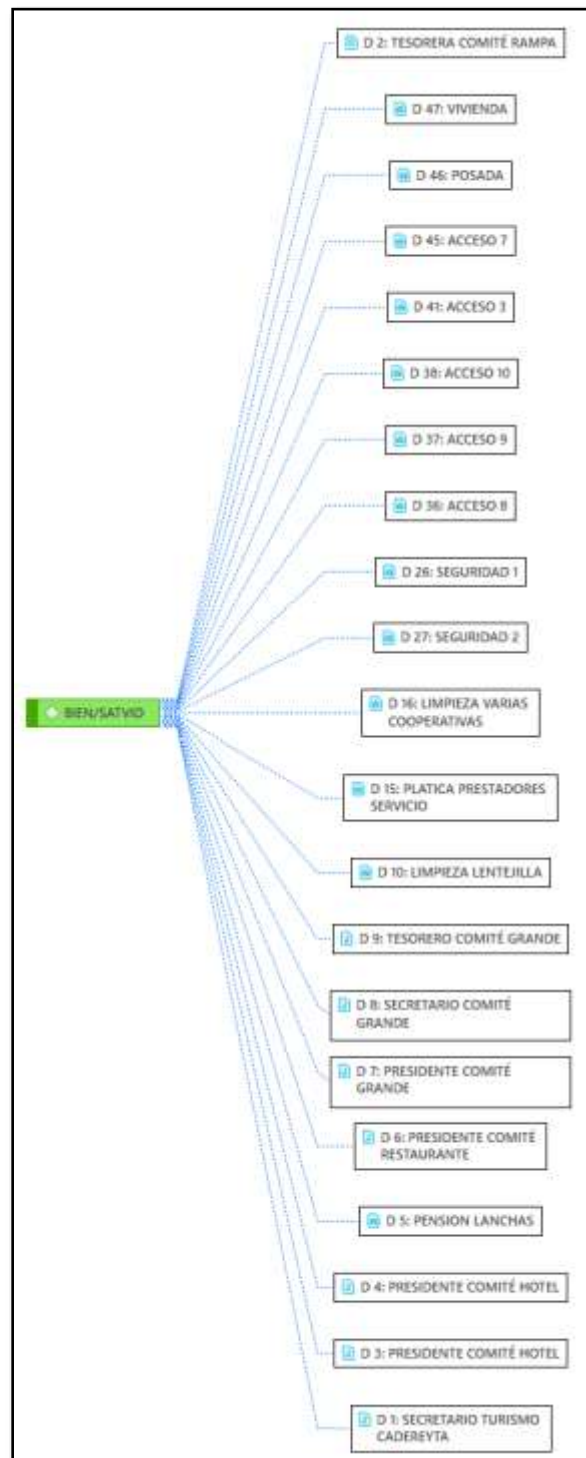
D 2: TESORERA COMITÉ RAMPA

D 47: VIVIENDA

D 46: POSADA

D 45: ACCESO 7

D 41: ACCESO 3

D 38: ACCESO 10

D 37: ACCESO 9

D 36: ACCESO 8

D 26: SEGURIDAD 1

D 27: SEGURIDAD 2

BIEN/SATVID

D 16: LIMPIEZA VARIAS COOPERATIVAS

D 15: PLATICA PRESTADORES SERVICIO

D 10: LIMPIEZA LENTEJILLA

D 9: TESORERO COMITÉ GRANDE

D 8: SECRETARIO COMITÉ GRANDE

D 7: PRESIDENTE COMITÉ GRANDE

D 6: PRESIDENTE COMITE RESTAURANTE

D 5: PENSION LANCHAS

D 4: PRESIDENTE COMITÉ HOTEL

D 3: PRESIDENTE COMITÉ HOTEL

D 1: SECRETARIO TURISMO CADEREYTA